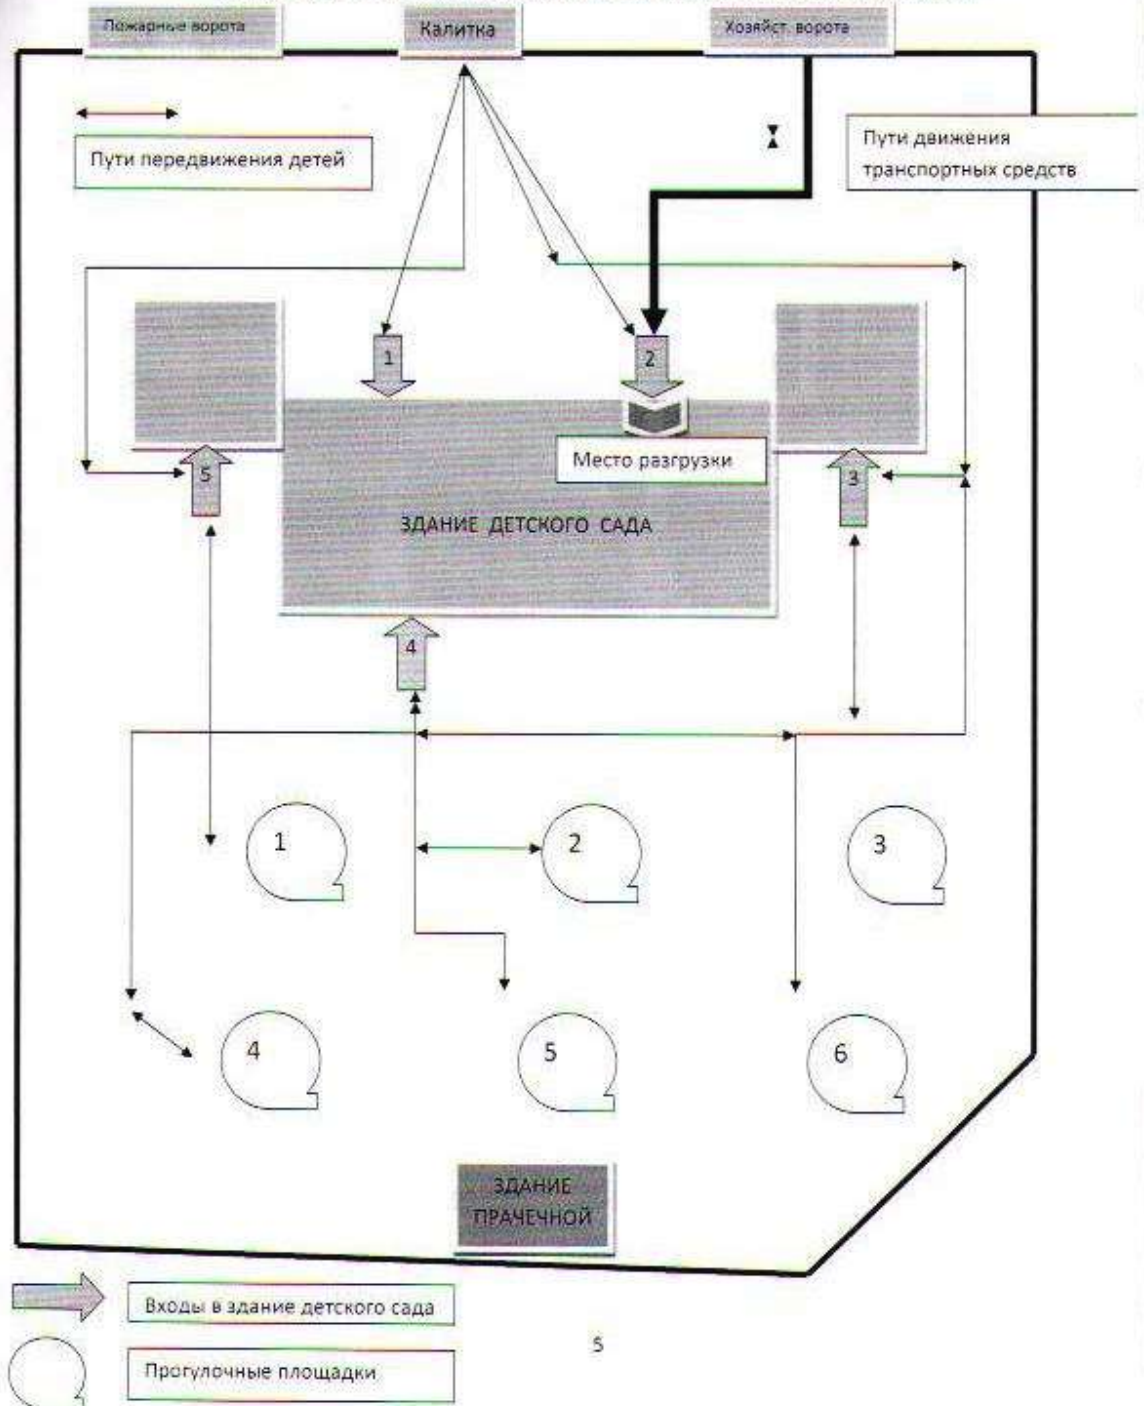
Пожарные ворота

Калитка

Хозяйст. ворота

Пути передвижения детей

Пути движения транспортных средств

1

2

Место разгрузки

5

3

ЗДАНИЕ ДЕТСКОГО САДА

4

1

2

3

4

5

6

ЗДАНИЕ ПРАЧЕЧНОЙ

Входы в здание детского сада

5

Прогулочные площадки